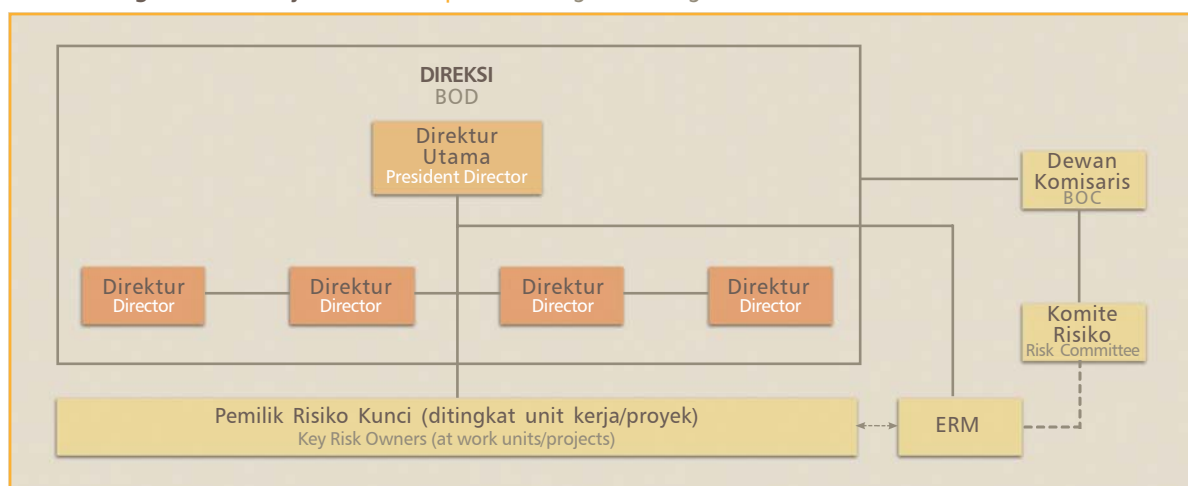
DIREKSI
BOD

Direktur Utama
President Director

Direktur
Director

Direktur
Director

Direktur
Director

Direktur
Director

Dewan Komisaris
BOC

Komite Risiko
Risk Committee

Pemilik Risiko Kunci (ditingkat unit kerja/proyek)
Key Risk Owners (at work units/projects)

ERM